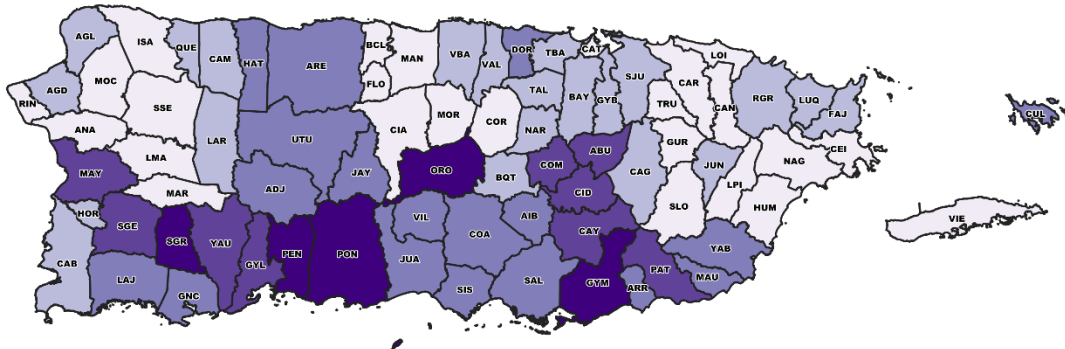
AGL ISA QUE CAM HAT ARE BCL MAN VBA DOR VAL TBA CAT LOI
AGD MOC FLO SJU CAR
RIN SSE TAL BAY GYB TRU RGR LUQ
LAR MOR COR CAN FAJ
ANA UTU CIA NAR CUL
MAY LMA COM ABU GUR CEI
ORO BQT CAG JUN NAG
MAR ADJ JAY CID LPI
HOR SLO HUM
SGE VIL AIB VIE
SGR YAU COA CAY
PEN PON YAB
CAB GYL JUA PAT
LAJ MAU
GNC SIS SAL GYM ARR